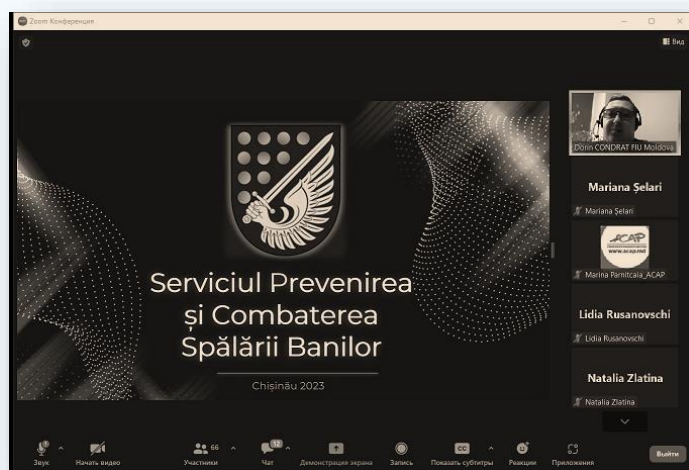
Zoom Конференция

Вид

Serviciul Prevenirea și Combaterea Spălării Banilor

Chișinău 2023

Dorin CONDRAT FIU Moldova

Mariana Șelari

Mariana Șelari

ACAP
www.acap.md

Marina Parnitcaia_ACAP

Lidia Rusanovschi

Lidia Rusanovschi

Natalia Zlatina

Natalia Zlatina

Звук

Начать видео

66

Участники

12

Чат

Демонстрация экрана

Запись

CC

Показать субтитры

Реакции

Приложения

Выйти